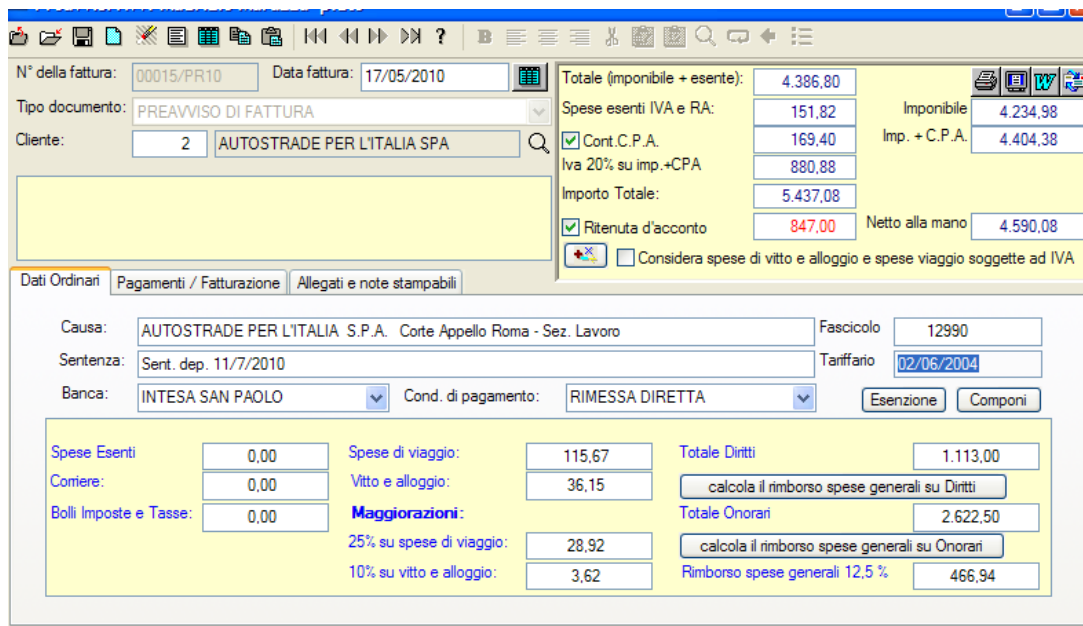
N° della fattura: 00015/PR10 Data fattura: 17/05/2010

Tipo documento: PREAVVISO DI FATTURA

Cliente: 2 AUTOSTRADE PER L'ITALIA SPA

Totale (imponibile + esente): 4.386,80

Spese esenti IVA e RA: 151,82

Imponibile 4.234,98

Cont.C.P.A. 169,40

Imp. + C.P.A. 4.404,38

Iva 20% su imp.+CPA 880,88

Importo Totale: 5.437,08

Ritenuta d'acconto 847,00

Netto alla mano 4.590,08

Considera spese di vitto e alloggio e spese viaggio soggette ad IVA

Dati Ordinari | Pagamenti / Fatturazione | Allegati e note stampabili

Causa: AUTOSTRADE PER L'ITALIA S.P.A. Corte Appello Roma - Sez. Lavoro

Fascicolo 12990

Sentenza: Sent. dep. 11/7/2010

Tariffario 02/06/2004

Banca: INTESA SAN PAOLO

Cond. di pagamento: RIMESSA DIRETTA

Esenzione Componi

Spese Esenti 0,00

Corriere: 0,00

Bolli Imposte e Tasse: 0,00

Spese di viaggio: 115,67

Vitto e alloggio: 36,15

Maggiorazioni:

25% su spese di viaggio: 28,92

10% su vitto e alloggio: 3,62

Totale Diritti 1.113,00

calcola il rimborso spese generali su Diritti

Totale Onorari 2.622,50

calcola il rimborso spese generali su Onorari

Rimborso spese generali 12,5 % 466,94